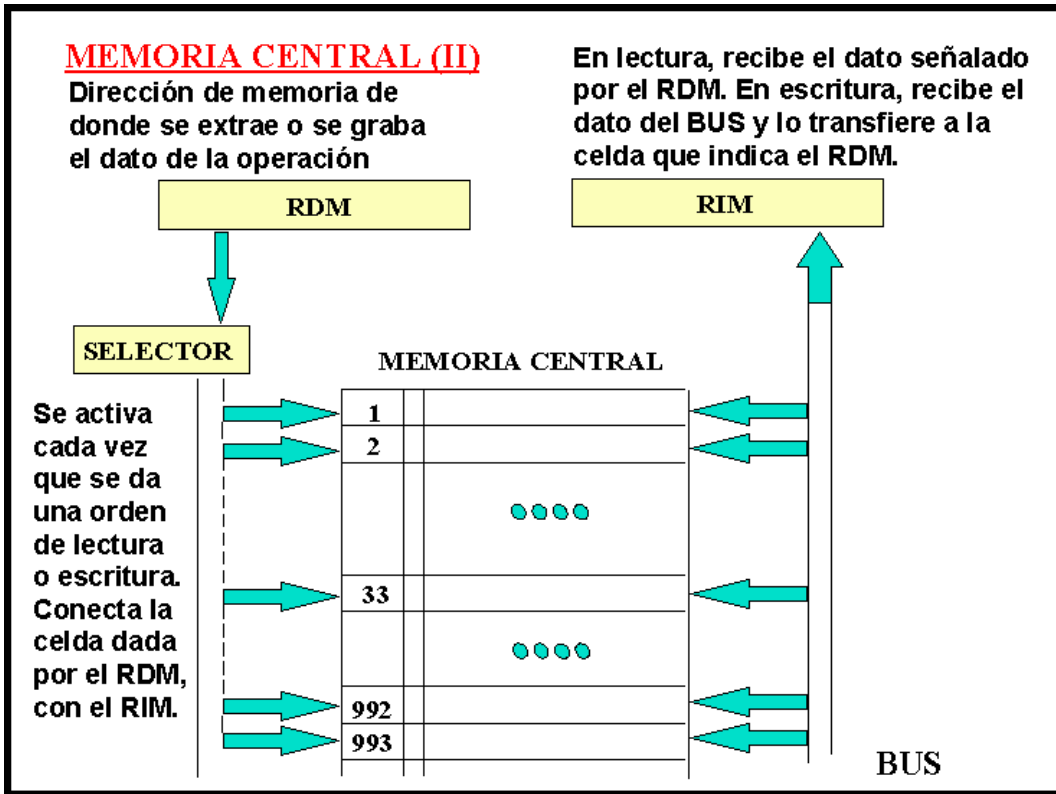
MEMORIA CENTRAL (II)

Dirección de memoria de donde se extrae o se graba el dato de la operación

RDM

En lectura, recibe el dato señalado por el RDM. En escritura, recibe el dato del BUS y lo transfiere a la celda que indica el RDM.

RIM

SELECTOR

MEMORIA CENTRAL

Se activa cada vez que se da una orden de lectura o escritura. Conecta la celda dada por el RDM, con el RIM.

1
2
33
992
993

BUS